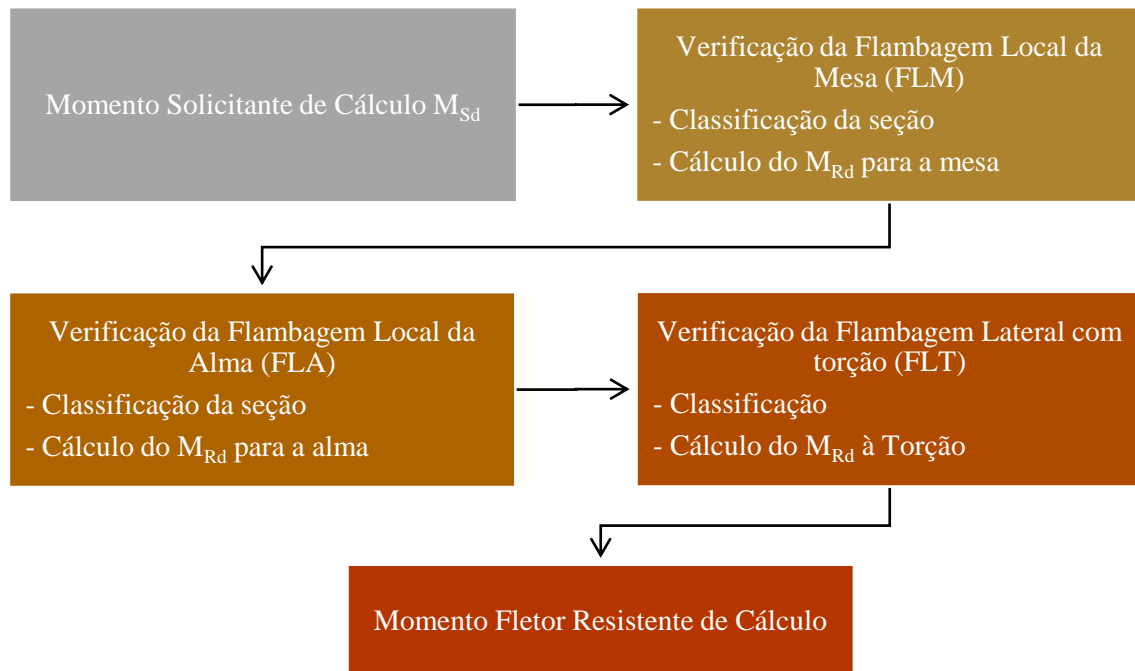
Momento Solicitante de Cálculo $M_{Sd}$

Verificação da Flambagem Local da Mesa (FLM)
- Classificação da seção
- Cálculo do $M_{Rd}$ para a mesa

Verificação da Flambagem Local da Alma (FLA)
- Classificação da seção
- Cálculo do $M_{Rd}$ para a alma

Verificação da Flambagem Lateral com torção (FLT)
- Classificação
- Cálculo do $M_{Rd}$ à Torção

Momento Fletor Resistente de Cálculo